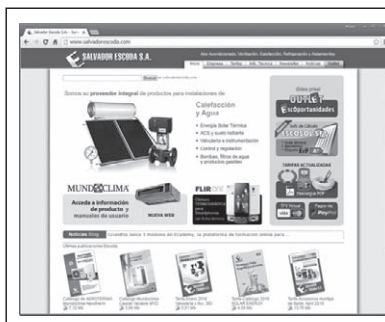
Salvador Escoda S.A. - Sum

www.salvadorescoda.com

SALVADOR ESCODA S.A.

Aire Acondicionado, Ventilación, Calefacción, Refrigeración y Aislamientos

Inicio

Buscar

Somos su proveedor integral de productos para instalaciones de:

Calefacción y Agua

Energía Solar Térmica
ACS y suelo radiante
Valvulería e Instrumentación
Control y regulación
Bombas, filtros de agua y productos gestión

OUTLET
Oportunidades

ESCODA SAT

TARIFAS ACTUALIZADAS

MUNDOCLIMA

Acceda a información de producto y manuales de usuario

NUEVA WEB

FLIR

PayPal

Noticias Blog

Últimas publicaciones Escoda